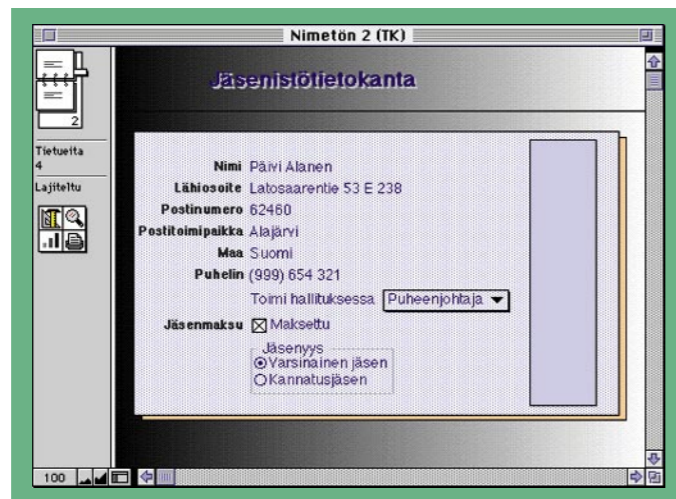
Nimetön 2 (TK)

2

Tietueita
4

Lajiteltu

Jäsenistötietokanta

Nimi Päivi Alanen
Lähiosoite Latosaarentie 53 E 238
Postinumero 62460
Postitoimipaikka Alajärvi
Maa Suomi
Puhelin (999) 654 321
Toimi hallituksessa Puheenjohtaja
Jäsenmaksu ☒ Maksettu
Jäsenyys
⦿ Varsinainen jäsen
○ Kannatusjäsen

100